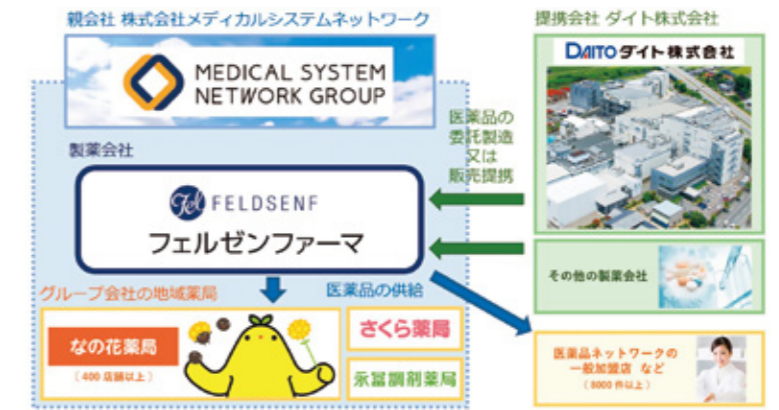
親会社 株式会社メディカルシステムネットワーク

MEDICAL SYSTEM NETWORK GROUP

提携会社 ダイト株式会社

DAITO ダイト株式会社

医薬品の委託製造又は販売提携

製薬会社

FELDSENF

フェルゼンファーマ

グループ会社の地域薬局

医薬品の供給

なの花薬局

（400 店舗以上）

さくら薬局

永冨調剤薬局

その他の製薬会社

医薬品ネットワークの一般加盟店 など

（8000 件以上）